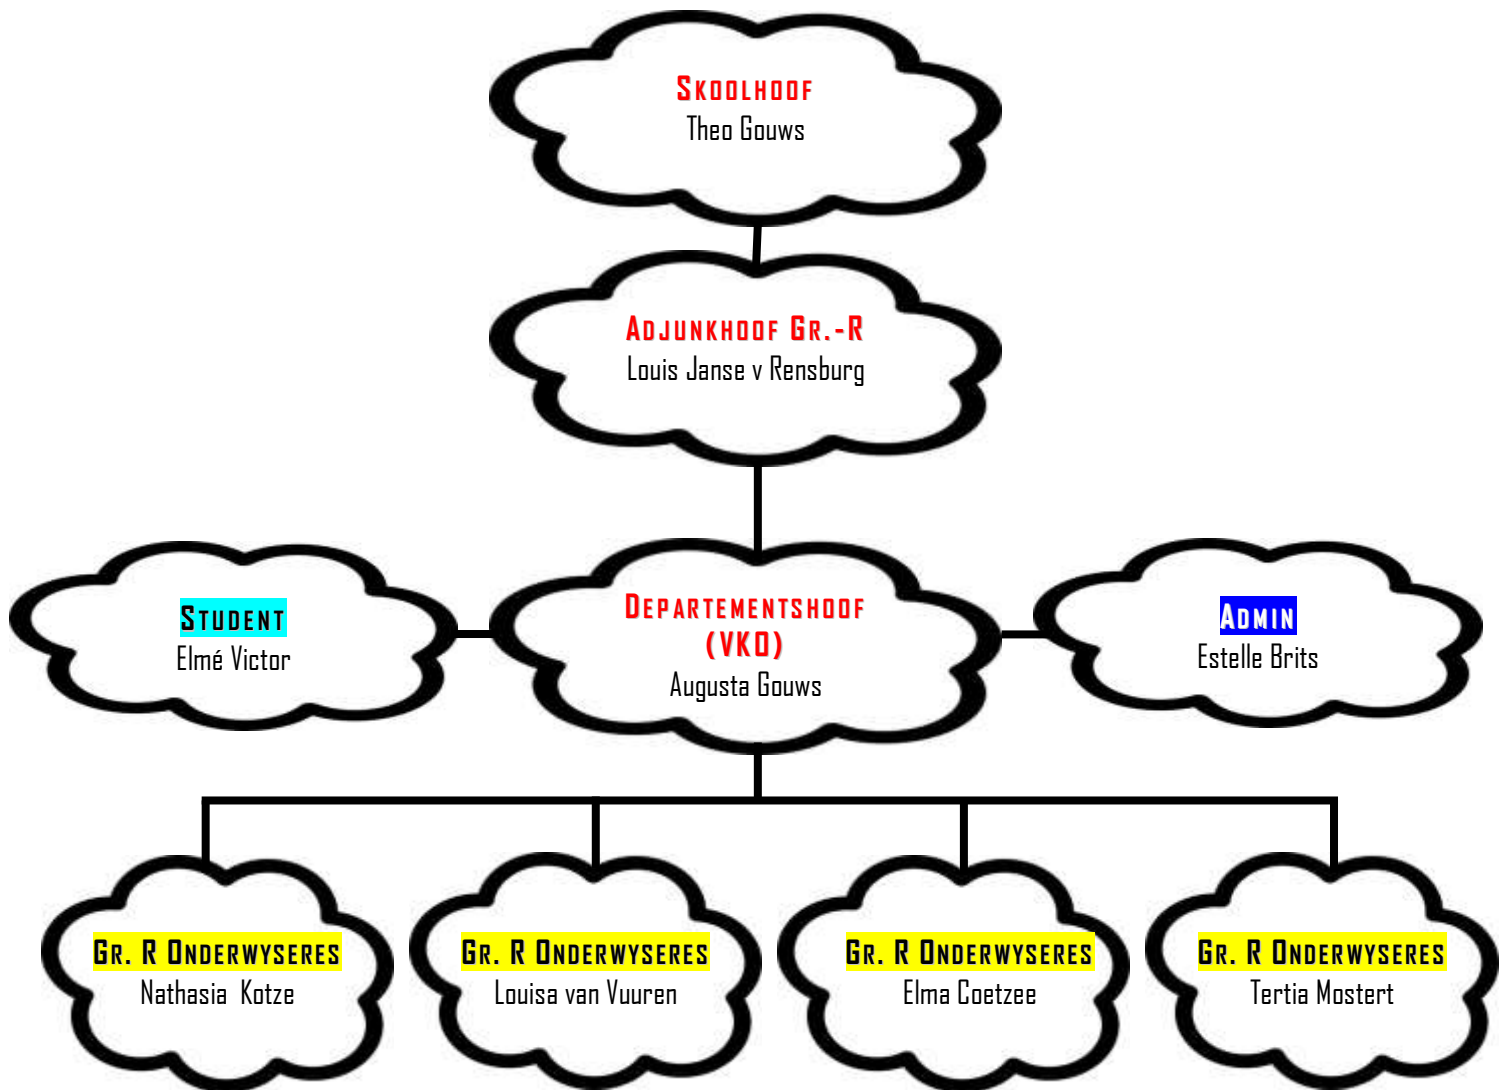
Skoolhoof
Theo Gouws

Adjunkhoof Gr.-R
Louis Janse v Rensburg

Student
Elmé Victor

Departementshoof (VKO)
Augusta Gouws

Admin
Estelle Brits

Gr. R Onderwyseres
Nathasia Kotze

Gr. R Onderwyseres
Louisa van Vuuren

Gr. R Onderwyseres
Elma Coetzee

Gr. R Onderwyseres
Tertia Mostert